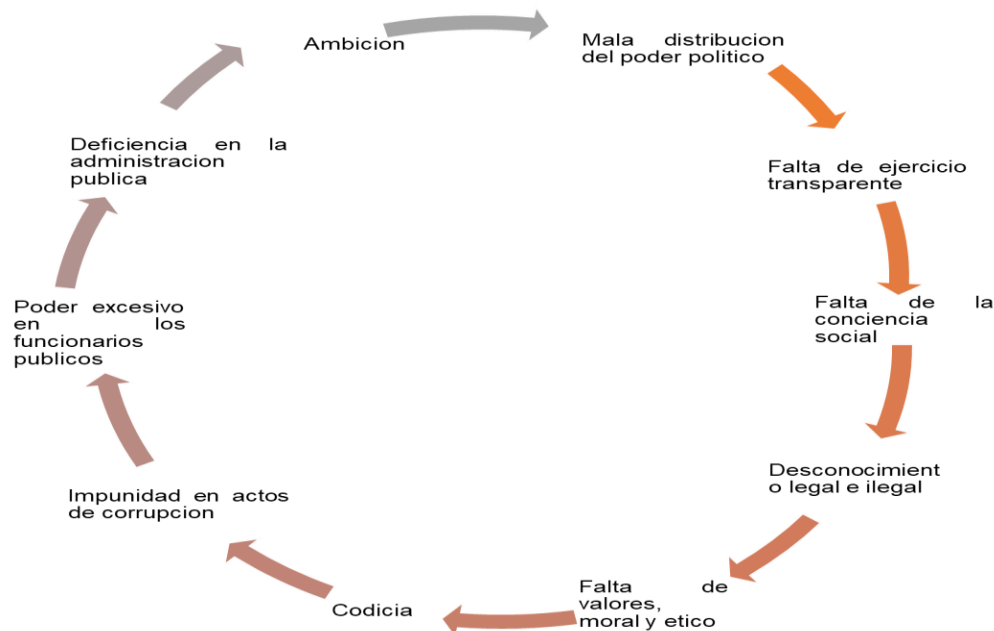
Ambicion

Mala distribucion del poder politico

Falta de ejercicio transparente

Falta de la conciencia social

Desconocimiento legal e ilegal

Falta de valores, moral y etico

Codicia

Impunidad en actos de corrupcion

Poder excesivo en los funcionarios publicos

Deficiencia en la administracion publica